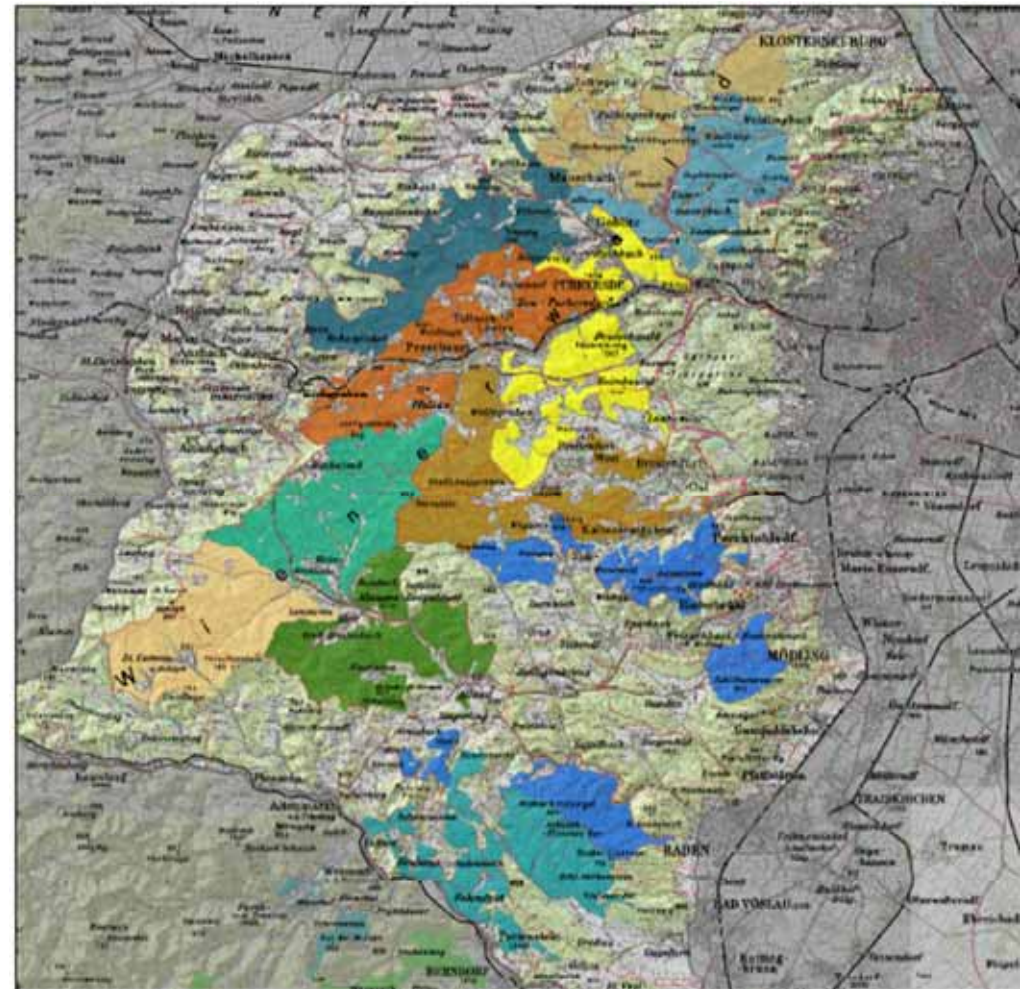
KLOSTERNEUBURG

PURKERSDORF

MÖDLING

BADEN

BAD VÖSLAU

TRAISKIRCHEN

BERNDORF

Perchtoldsdorf

Maria Enzersdorf

Wiener Neudorf

Guntramsdorf

Pfaffstätten

Mauerbach

St. Corona

Altenmarkt

Gablitz

Pressbaum

Tullnerbach

Breitenfurt

Kaltenleutgeben

Alland

Heiligenkreuz

Gaaden